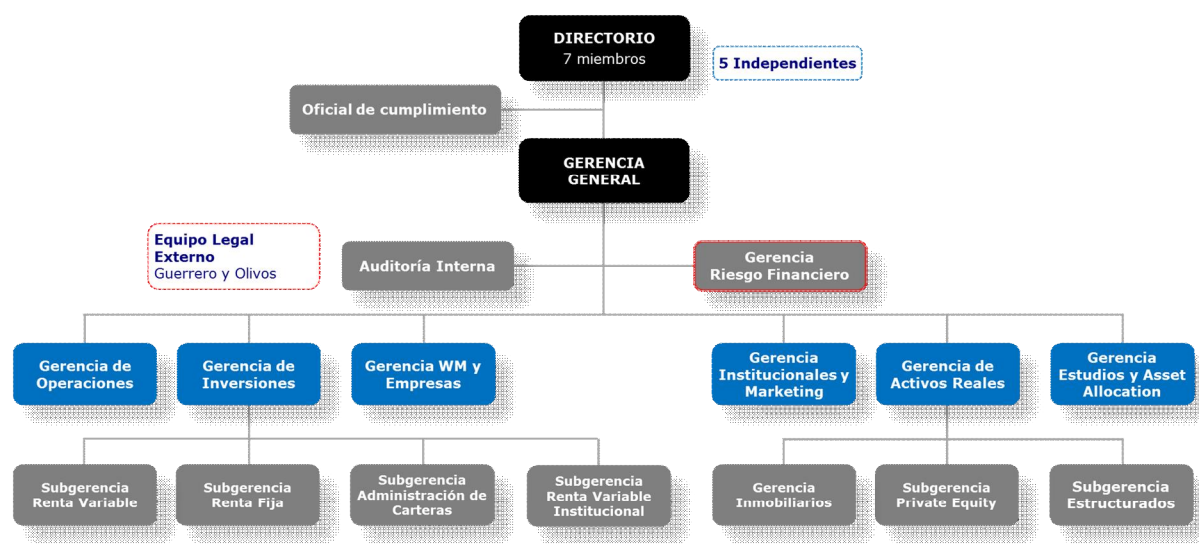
DIRECTORIO
7 miembros

5 Independientes

Oficial de cumplimiento

GERENCIA GENERAL

Equipo Legal Externo
Guerrero y Olivos

Auditoría Interna

Gerencia Riesgo Financiero

Gerencia de Operaciones

Gerencia de Inversiones

Gerencia WM y Empresas

Gerencia Institucionales y Marketing

Gerencia de Activos Reales

Gerencia Estudios y Asset Allocation

Subgerencia Renta Variable

Subgerencia Renta Fija

Subgerencia Administración de Carteras

Subgerencia Renta Variable Institucional

Gerencia Inmobiliarios

Subgerencia Private Equity

Subgerencia Estructurados